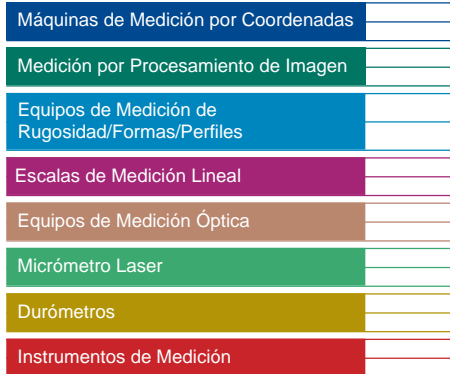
Máquinas de Medición por Coordenadas

Medición por Procesamiento de Imagen

Equipos de Medición de Rugosidad/Formas/Perfiles

Escalas de Medición Lineal

Equipos de Medición Óptica

Micrómetro Laser

Durómetros

Instrumentos de Medición